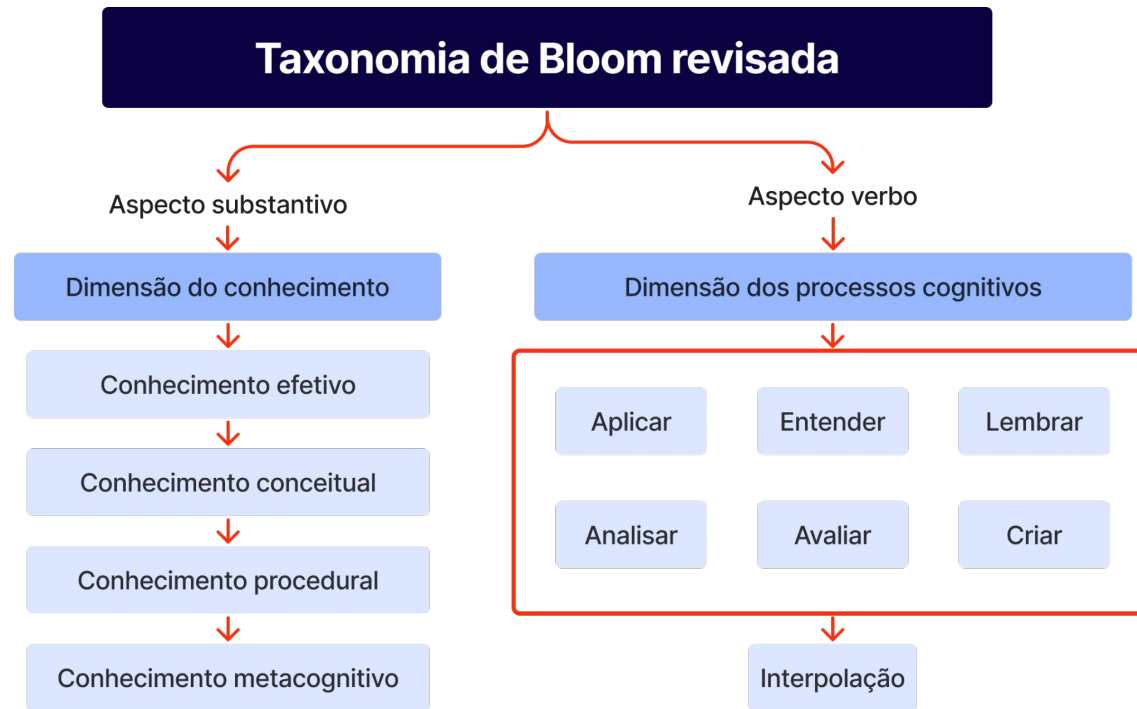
Taxonomia de Bloom revisada

Aspecto substantivo

Dimensão do conhecimento

Conhecimento efetivo

Conhecimento conceitual

Conhecimento procedural

Conhecimento metacognitivo

Aspecto verbo

Dimensão dos processos cognitivos

Aplicar

Entender

Lembrar

Analisar

Avaliar

Criar

Interpolação